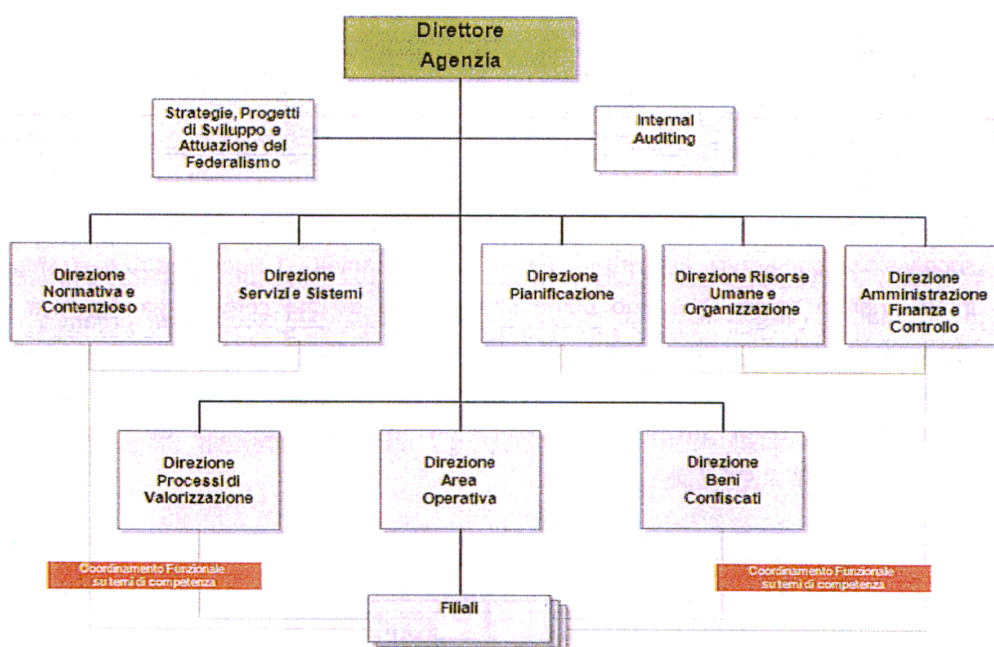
Direttore Agenzia

Strategie, Progetti di Sviluppo e Attuazione del Federalismo

Internal Auditing

Direzione Normativa e Contenzioso

Direzione Servizi e Sistemi

Direzione Pianificazione

Direzione Risorse Umane e Organizzazione

Direzione Amministrazione Finanza e Controllo

Direzione Processi di Valorizzazione

Direzione Area Operativa

Direzione Beni Confiscati

Coordinamento Funzionale su temi di competenza

Coordinamento Funzionale su temi di competenza

Filiali